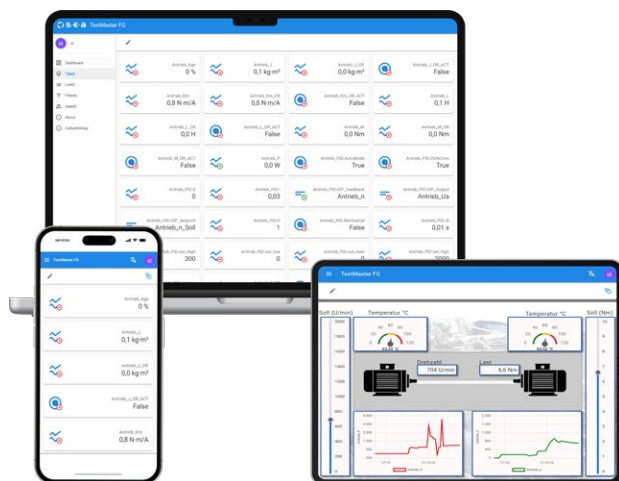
S·E·A TestMaster FG

Dashboard
OpcU
LabIO
FiliaNG
OpenIO
About
Collect Setting

Antrieb_Age
0 %
Antrieb_J
0,1 kg·m²
Antrieb_J_OR
0,0 kg·m²
Antrieb_J_OR_ACT
False
Antrieb_km
0,8 N·m/A
Antrieb_km_OR
0,0 N·m/A
Antrieb_km_OR_ACT
False
Antrieb_L
0,1 H
Antrieb_L_OR
0,0 H
Antrieb_L_OR_ACT
False
Antrieb_M_OR
0,0 Nm
Antrieb_M_OR
0,0 Nm
Antrieb_M_OR_ACT
False
Antrieb_P
0,0 W
Antrieb_PID_AutoMode
True
Antrieb_PID_CVArchive
True
Antrieb_PID_D
0
Antrieb_PID_I
0,03
Antrieb_PID_IDP_Feedback
Antrieb_n
Antrieb_PID_IDP_Output
Antrieb_Ua
Antrieb_PID_IDP_Setpoint
Antrieb_n_Soll
Antrieb_PID_P
1
Antrieb_PID_Samplingtime
0,01 s
300
0
0
2000

TestMaster FG
Antrieb_Age
0 %
Antrieb_J
0,1 kg·m²
Antrieb_J_OR
0,0 kg·m²
Antrieb_J_OR_ACT
False
Antrieb_km
0,8 N·m/A

TestMaster FG
Soll (U/min)
Temperatur °C
Temperatur °C
Soll (Nm)
Drehzahl
704 U/min
Last
6,6 Nm
Antrieb_P
Antrieb_n